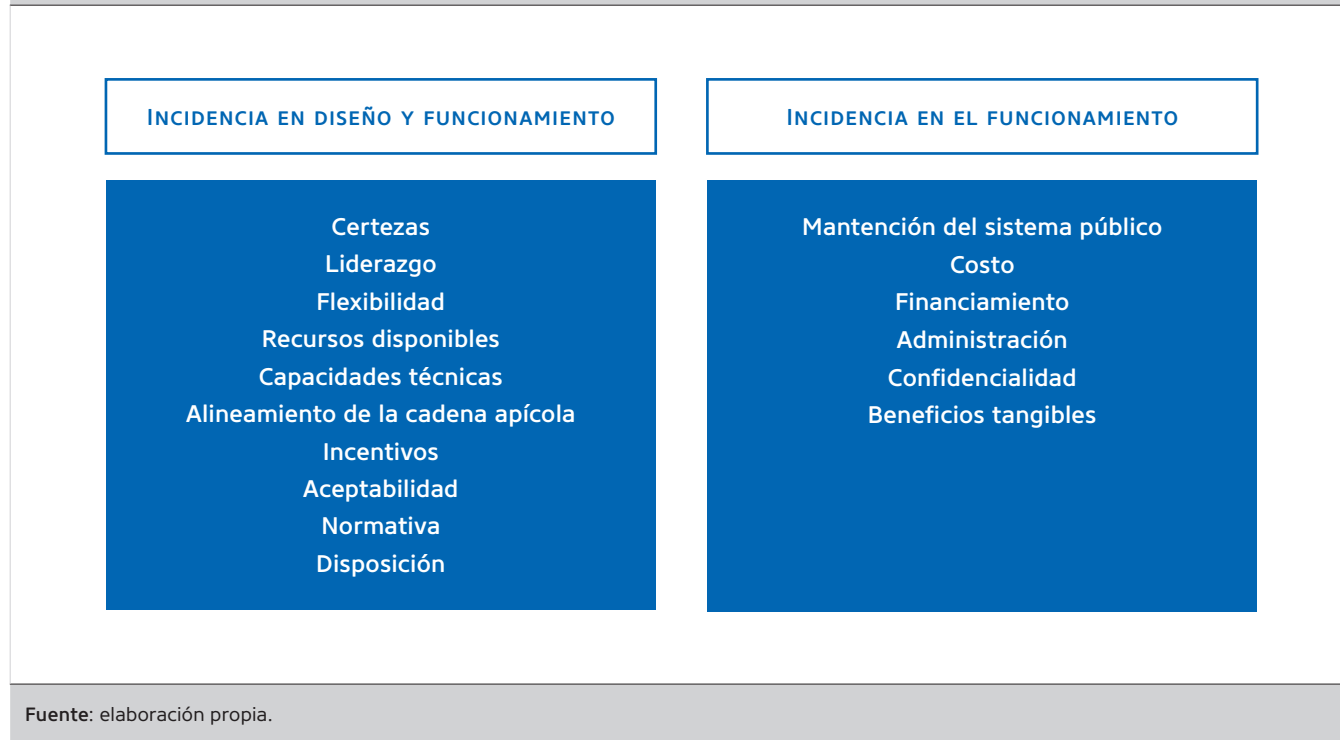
Incidencia en diseño y funcionamiento

Certezas
Liderazgo
Flexibilidad
Recursos disponibles
Capacidades técnicas
Alineamiento de la cadena apícola
Incentivos
Aceptabilidad
Normativa
Disposición

Incidencia en el funcionamiento

Mantención del sistema público
Costo
Financiamiento
Administración
Confidencialidad
Beneficios tangibles

Fuente: elaboración propia.